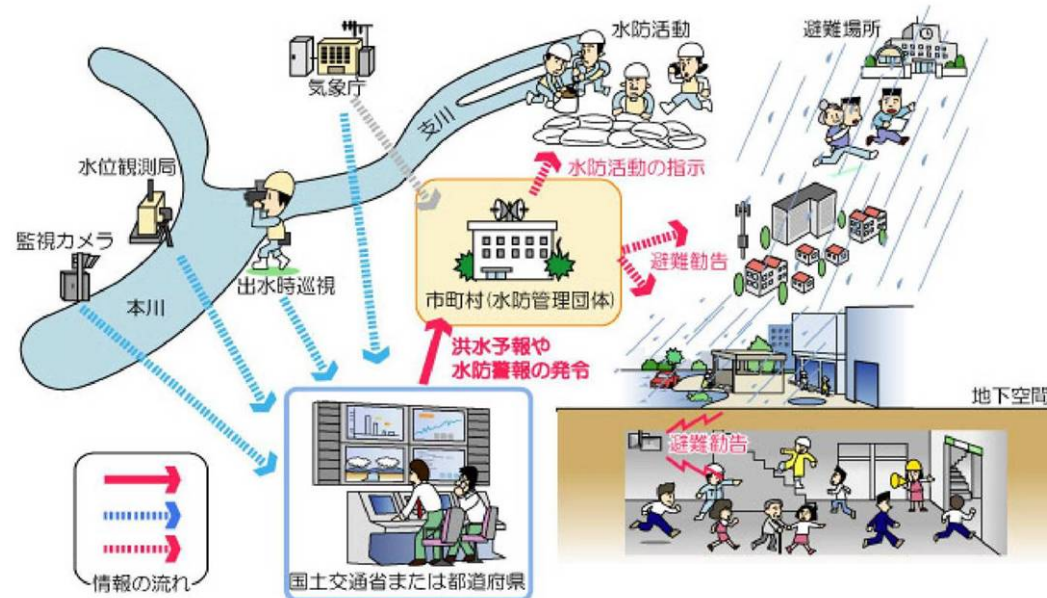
水防活動

避難場所

気象庁

支川

水防活動の指示

水位観測局

監視カメラ

避難勧告

本川

出水時巡視

市町村(水防管理団体)

洪水予報や水防警報の発令

地下空間

避難勧告

情報の流れ

国土交通省または都道府県